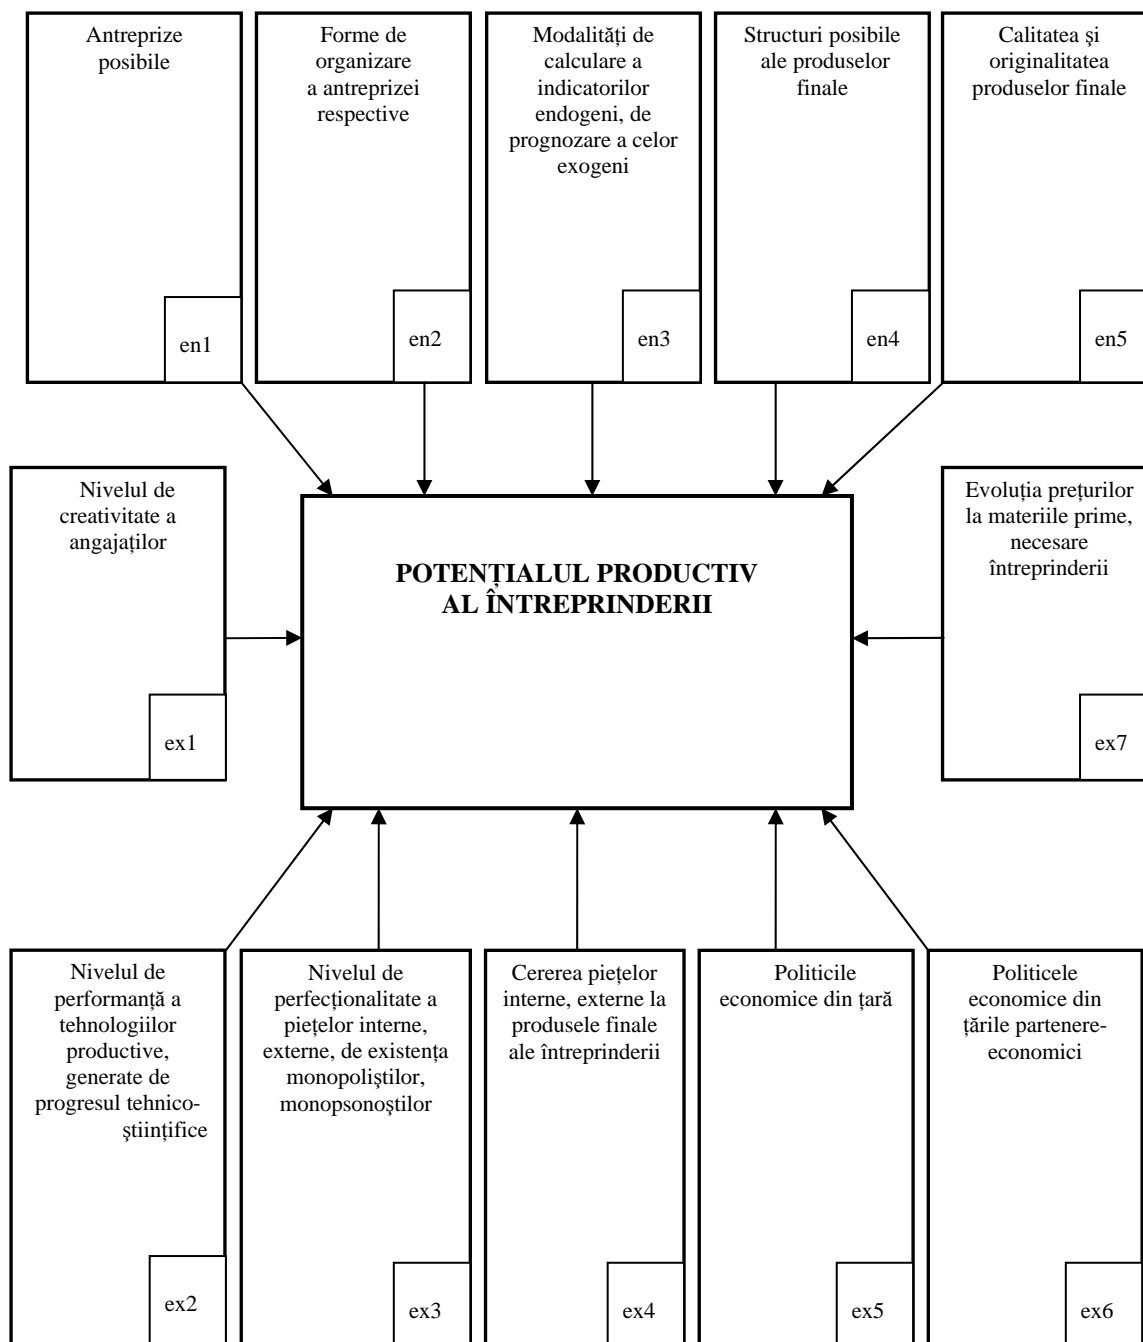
Antreprize posibile

en1

Forme de organizare a antreprizei respective

en2

Modalități de calculare a indicatorilor endogeni, de prognozare a celor exogeni

en3

Structuri posibile ale produselor finale

en4

Calitatea și originalitatea produselor finale

en5

Nivelul de creativitate a angajaților

ex1

POTENȚIALUL PRODUCTIV AL ÎNTREPRINDERII

Evoluția prețurilor la materiile prime, necesare întreprinderii

ex7

Nivelul de performanță a tehnologiilor productive, generate de progresul tehnico-științifice

ex2

Nivelul de perfecționalitate a piețelor interne, externe, de existența monopoliștilor, monopsonoștilor

ex3

Cererea piețelor interne, externe la produsele finale ale întreprinderii

ex4

Politicile economice din țară

ex5

Politicele economice din țările partenere-economici

ex6